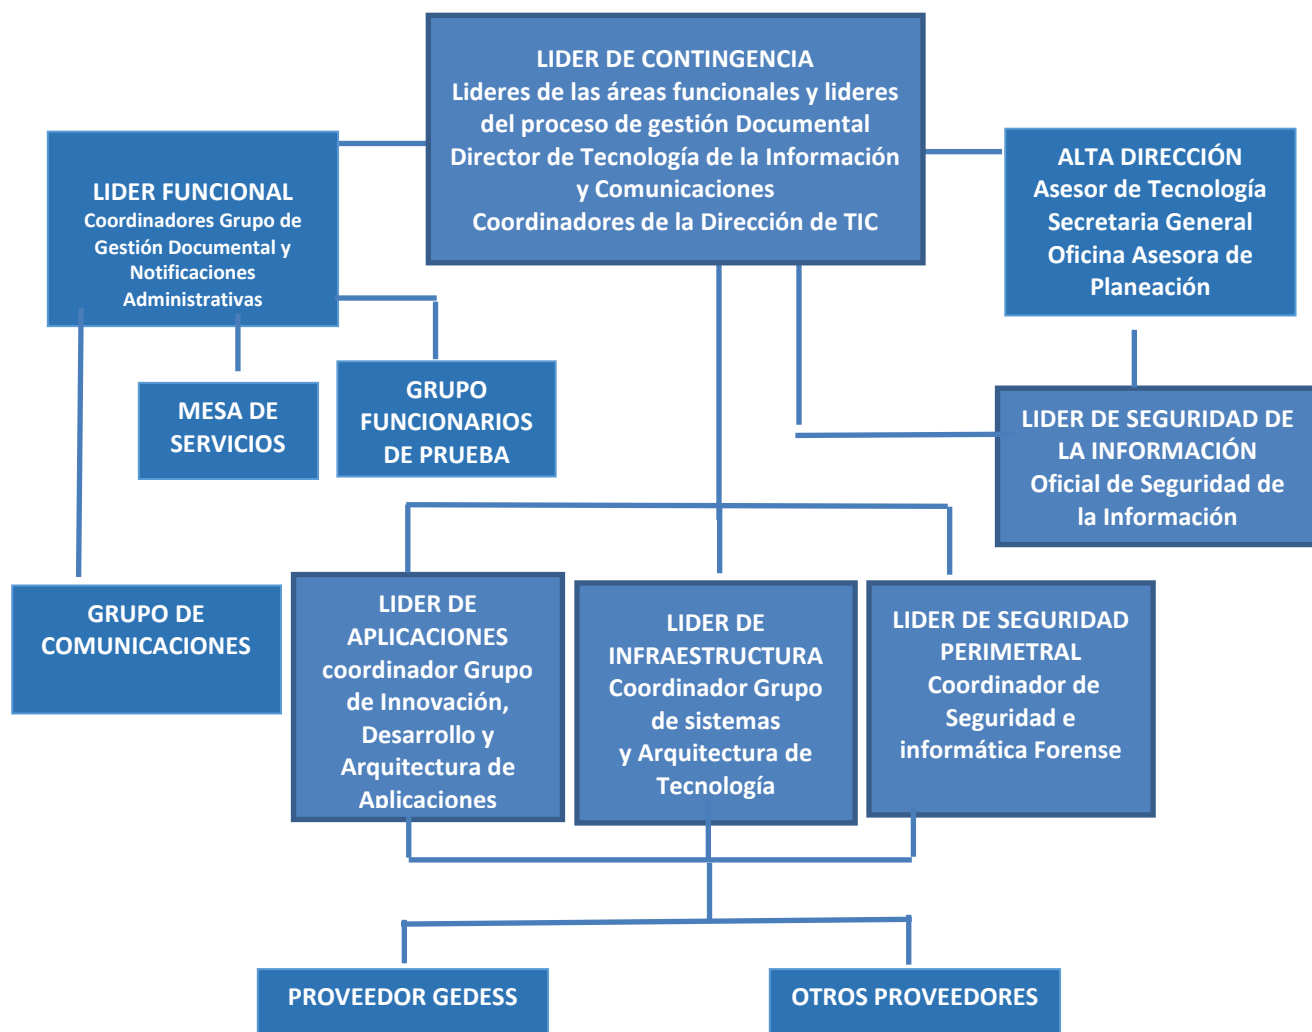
LIDER DE CONTINGENCIA
Lideres de las áreas funcionales y lideres del proceso de gestión Documental
Director de Tecnología de la Información y Comunicaciones
Coordinadores de la Dirección de TIC

LIDER FUNCIONAL
Coordinadores Grupo de Gestión Documental y Notificaciones Administrativas

ALTA DIRECCIÓN
Asesor de Tecnología
Secretaria General
Oficina Asesora de Planeación

MESA DE SERVICIOS

GRUPO FUNCIONARIOS DE PRUEBA

LIDER DE SEGURIDAD DE LA INFORMACIÓN
Oficial de Seguridad de la Información

GRUPO DE COMUNICACIONES

LIDER DE APLICACIONES
coordinador Grupo de Innovación, Desarrollo y Arquitectura de Aplicaciones

LIDER DE INFRAESTRUCTURA
Coordinador Grupo de sistemas y Arquitectura de Tecnología

LIDER DE SEGURIDAD PERIMETRAL
Coordinador de Seguridad e informática Forense

PROVEEDOR GEDESS

OTROS PROVEEDORES